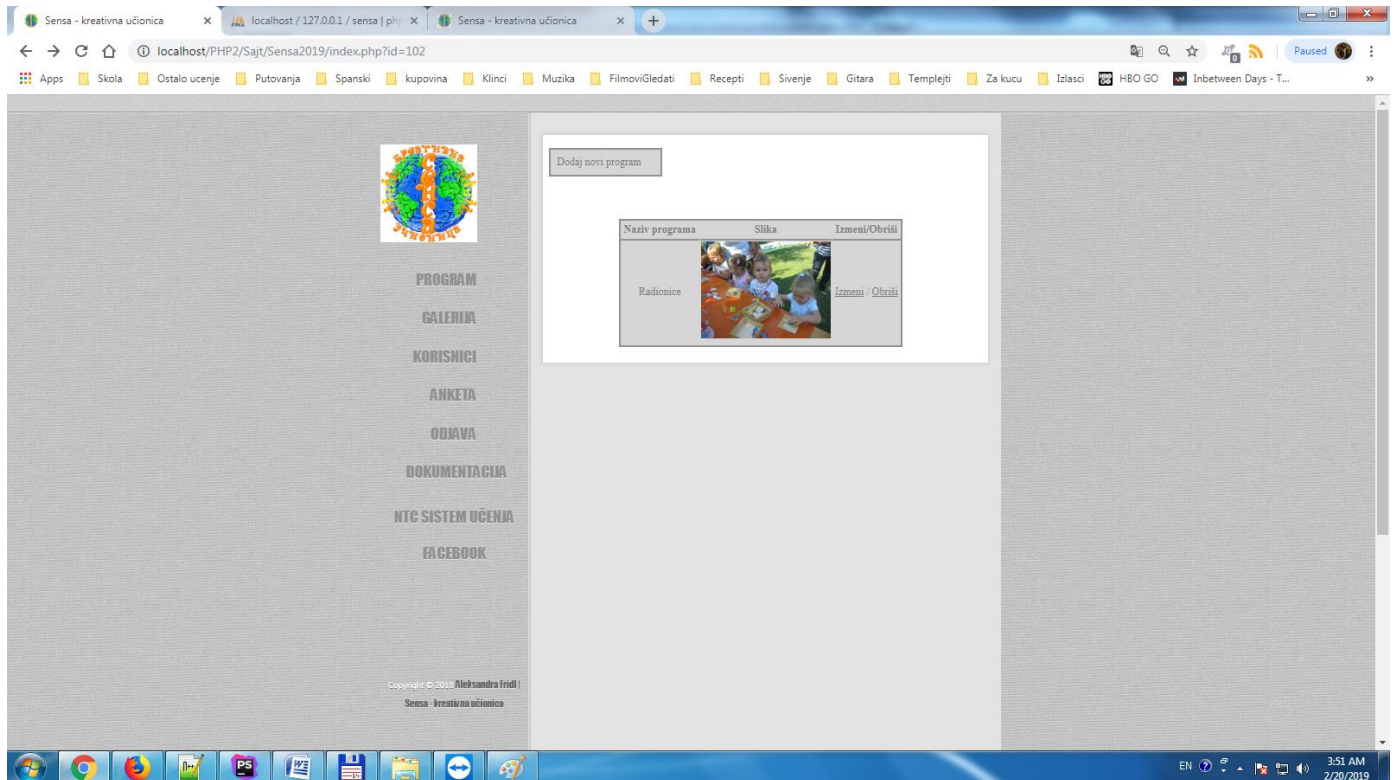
Sensa - kreativna učionica ×
localhost / 127.0.0.1 / sensa | php ×
Sensa - kreativna učionica ×

localhost/PHP2/Sajt/Sensa2019/index.php?id=102

Paused

Apps Skola Ostalo ucenje Putovanja Spanski kupovina Klinci Muzika FilmoviGledati Recepti Sivenje Gitara Templejti Za kucu Izlasci HBO GO Inbetween Days - T...

PROGRAM

GALERIJA

KORISNICI

ANKETA

ODJAVA

DOKUMENTACIJA

NTC SISTEM UČENJA

FACEBOOK

Copyright © 2018 Aleksandra Fridl | Sensa - kreativna učionica

Dodaj novi program

| Naziv programa | Slika | Izmeni/Obriši |
|---|---|---|
| Radionice | | Izmeni / Obriši |

EN 3:51 AM 2/20/2019